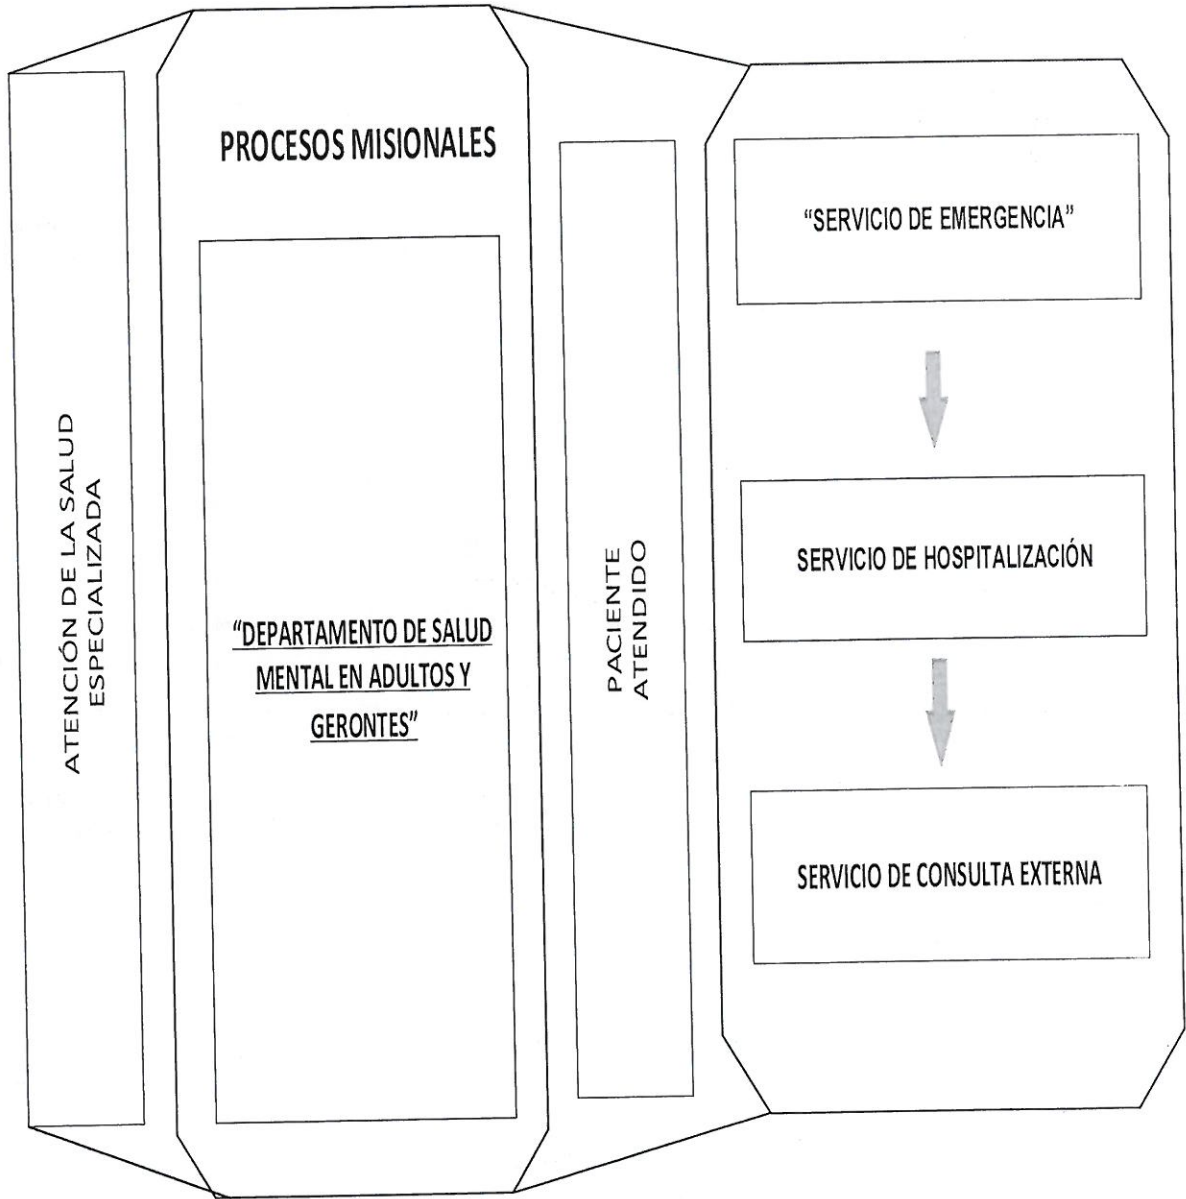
ATENCIÓN DE LA SALUD ESPECIALIZADA

PROCESOS MISIONALES

"DEPARTAMENTO DE SALUD MENTAL EN ADULTOS Y GERONTES"

PACIENTE ATENDIDO

"SERVICIO DE EMERGENCIA"

SERVICIO DE HOSPITALIZACIÓN

SERVICIO DE CONSULTA EXTERNA